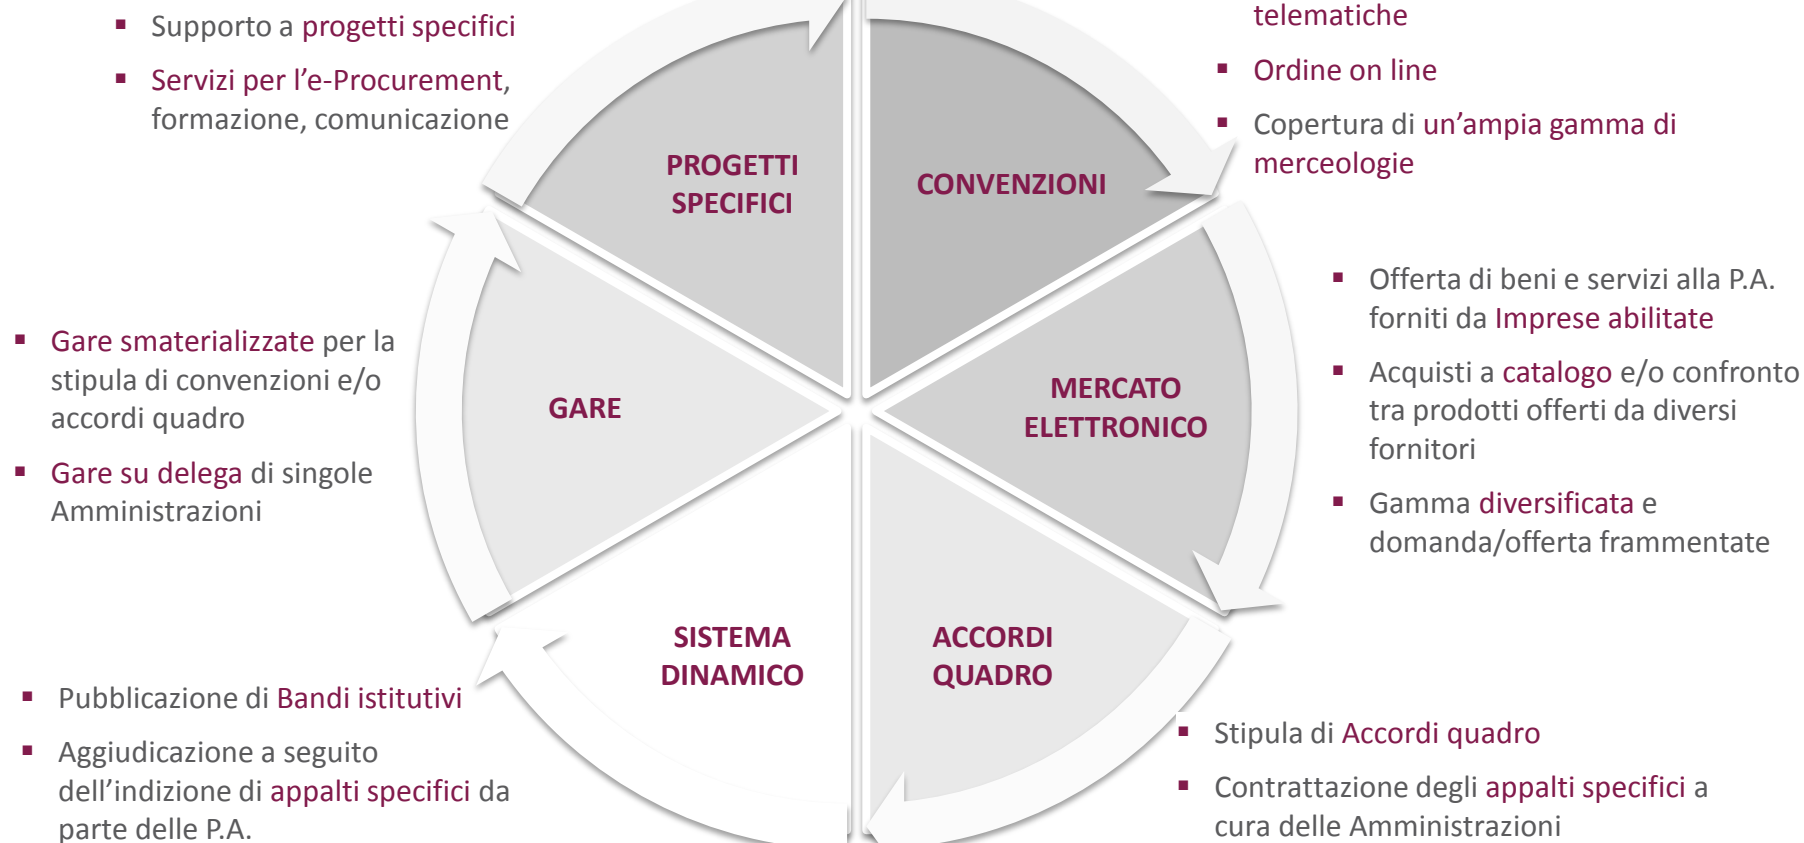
▪ Supporto a progetti specifici

▪ Servizi per l'e-Procurement, formazione, comunicazione

telematiche

▪ Ordine on line

▪ Copertura di un'ampia gamma di merceologie

PROGETTI SPECIFICI

CONVENZIONI

▪ Offerta di beni e servizi alla P.A. forniti da Imprese abilitate

▪ Acquisti a catalogo e/o confronto tra prodotti offerti da diversi fornitori

▪ Gamma diversificata e domanda/offerta frammentate

▪ Gare smaterializzate per la stipula di convenzioni e/o accordi quadro

▪ Gare su delega di singole Amministrazioni

GARE

MERCATO ELETTRONICO

SISTEMA DINAMICO

ACCORDI QUADRO

▪ Pubblicazione di Bandi istitutivi

▪ Aggiudicazione a seguito dell'indizione di appalti specifici da parte delle P.A.

▪ Stipula di Accordi quadro

▪ Contrattazione degli appalti specifici a cura delle Amministrazioni